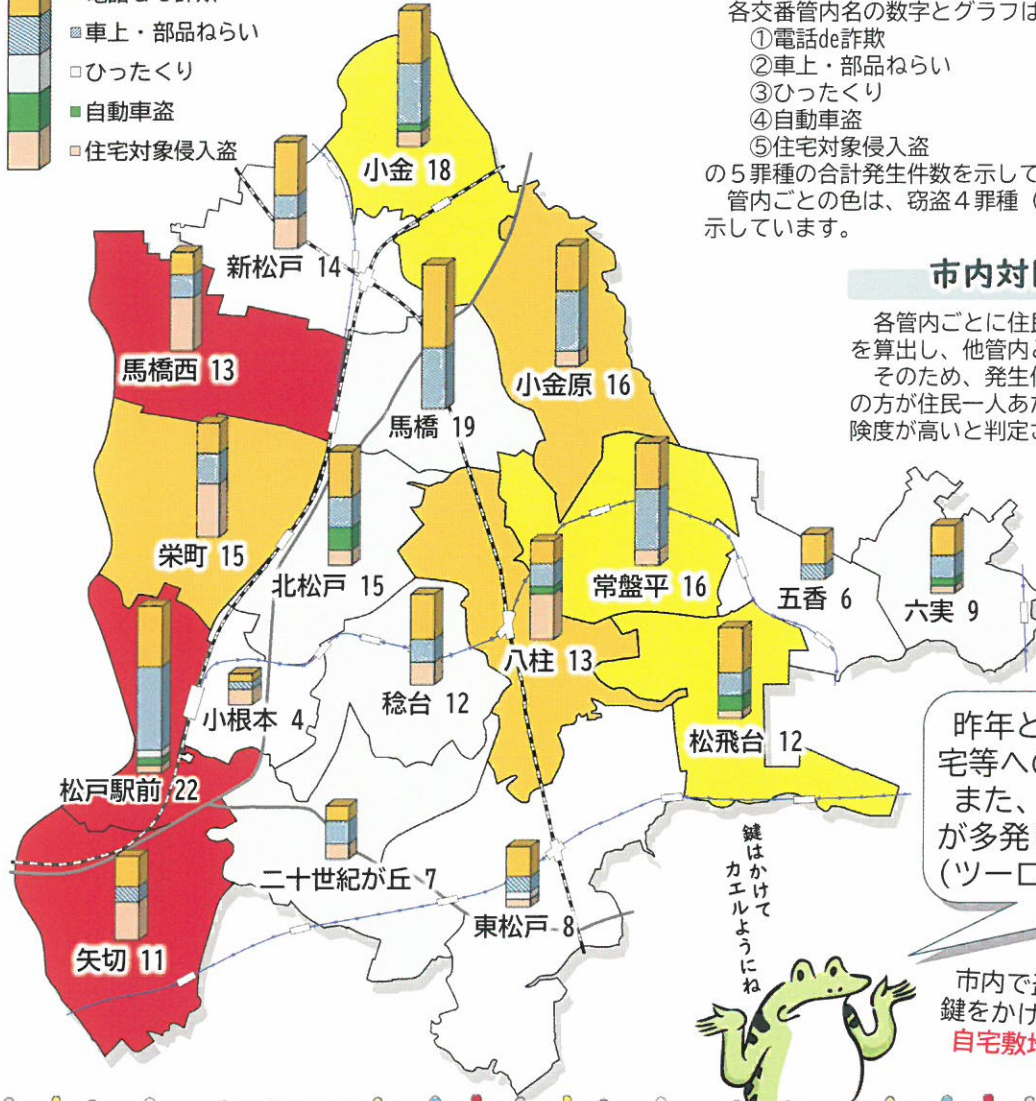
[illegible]
▨車上・部品ねらい
□ひったくり
■自動車盗
□住宅対象侵入盗

各交番管内名の数字とグラフは
①電話de詐欺
②車上・部品ねらい
③ひったくり
④自動車盗
⑤住宅対象侵入盗
の５罪種の合計発生件数を示して
管内ごとの色は、窃盗４罪種（
示しています。

市内対

各管内ごとに住
を算出し、他管内
そのため、発生
の方が住民一人あ
険度が高いと判定

小金 18
新松戸 14
馬橋西 13
小金原 16
馬橋 19
栄町 15
北松戸 15
常盤平 16
五香 6
六実 9
八柱 13
稔台 12
小根本 4
松飛台 12
松戸駅前 22
二十世紀が丘 7
東松戸 8
矢切 11

昨年と
宅等への
また、
が多発
（ツーロ

鍵はかけてカエルようにね

市内で
鍵をかけ
自宅敷地